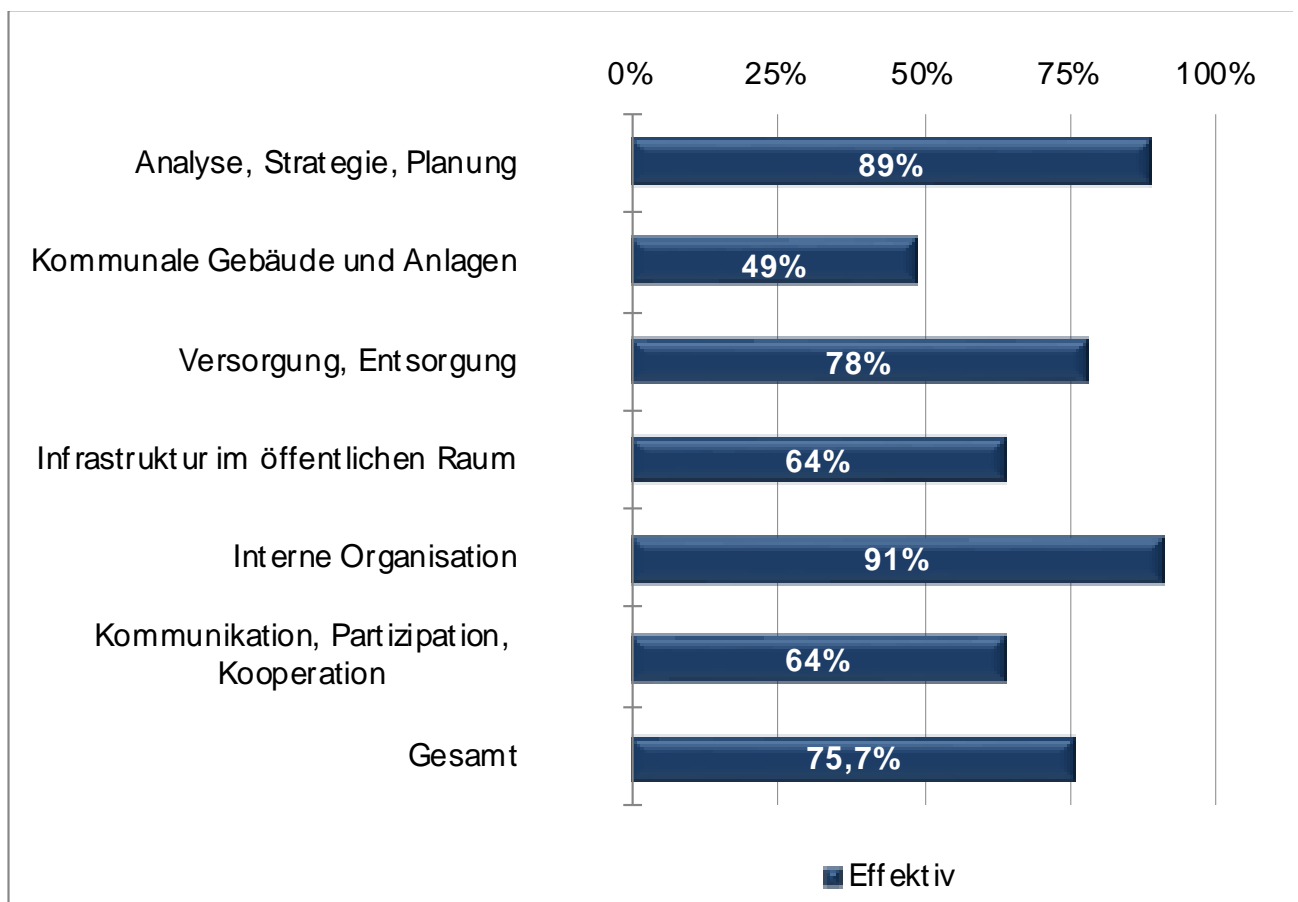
0% 25% 50% 75% 100%

Analyse, Strategie, Planung 89%

Kommunale Gebäude und Anlagen 49%

Versorgung, Entsorgung 78%

Infrastruktur im öffentlichen Raum 64%

Interne Organisation 91%

Kommunikation, Partizipation, Kooperation 64%

Gesamt 75,7%

Effektiv